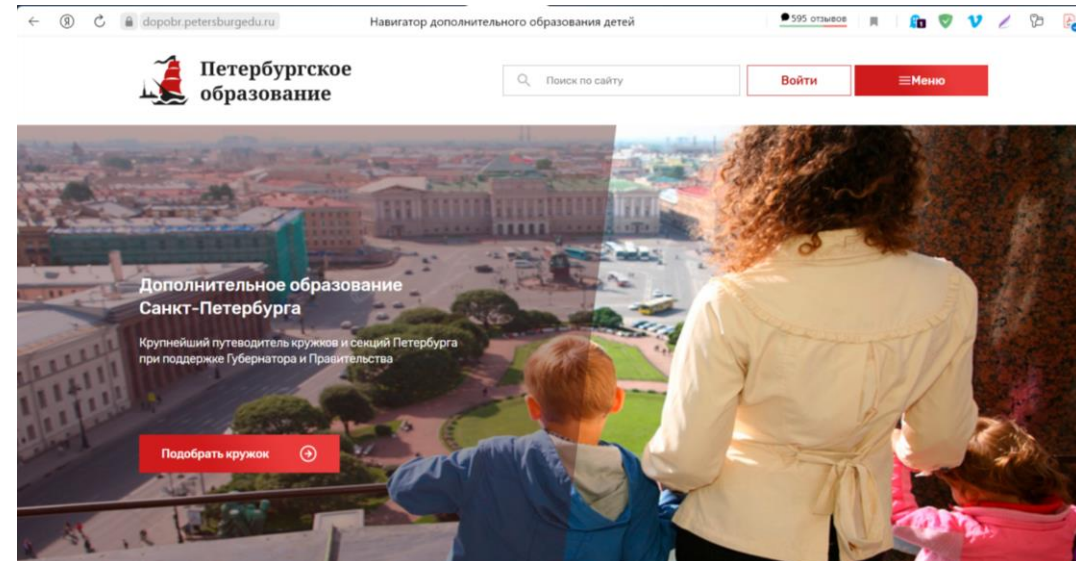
dopobr.petersburgedu.ru

Навигатор дополнительного образования детей

595 отзывов

Петербургское образование

Поиск по сайту

Войти

Меню

Дополнительное образование Санкт-Петербурга

Крупнейший путеводитель кружков и секций Петербурга при поддержке Губернатора и Правительства

Подобрать кружок